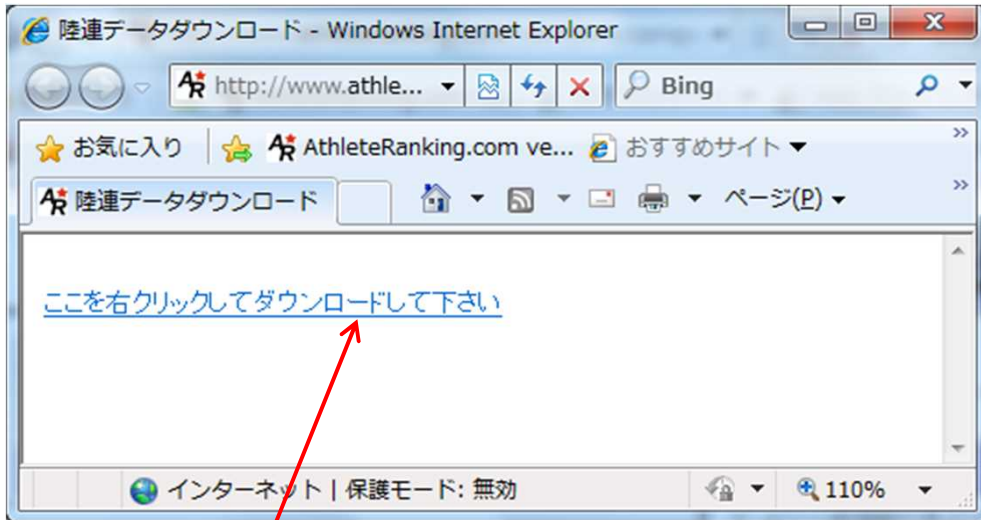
陸連データダウンロード - Windows Internet Explorer

http://www.athle...

Bing

お気に入り

AthleteRanking.com ve...

おすすめサイト

陸連データダウンロード

ページ(P)

ここを右クリックしてダウンロードして下さい

インターネット | 保護モード: 無効

110%